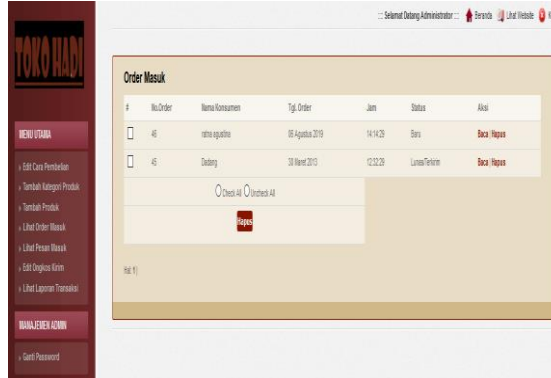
:: Selamat Datang Administrator :: Beranda Lihat Website

TOKO HADI

MENU UTAMA

» Edit Cara Pembelian
» Tambah Kategori Produk
» Tambah Produk
» Lihat Order Masuk
» Lihat Pesan Masuk
» Edit Ongkos Kirim
» Lihat Laporan Transaksi

MANAJEMEN ADMIN

» Ganti Password

Order Masuk

| # | No.Order | Nama Konsumen | Tgl. Order | Jam | Status | Aksi |
|---|---|---|---|---|---|---|
| ☐ | 46 | rahsa agustina | 08 Agustus 2019 | 14:14:29 | Baru | Baca \| Hapus |
| ☐ | 45 | Dadang | 30 Maret 2013 | 12:32:29 | Lunas/Terkirim | Baca \| Hapus |

Check All Uncheck All

Hapus

Hal: 1 |